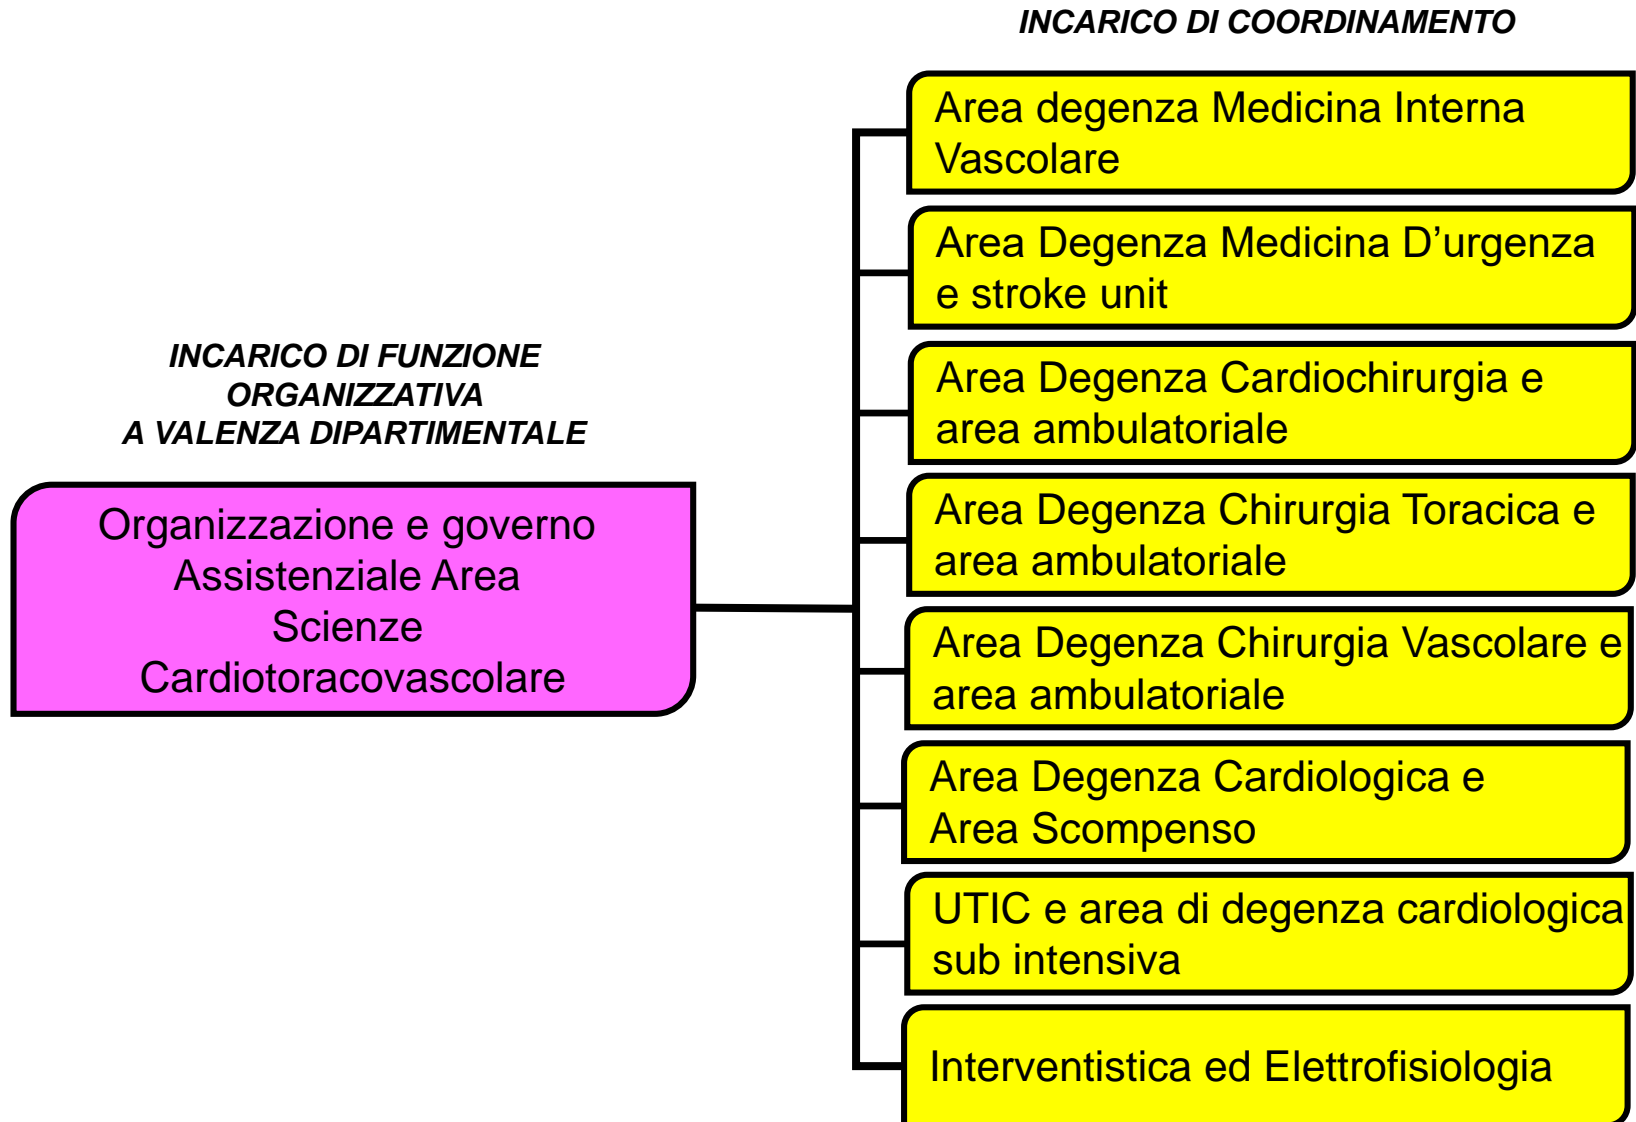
INCARICO DI FUNZIONE ORGANIZZATIVA A VALENZA DIPARTIMENTALE

Organizzazione e governo Assistenziale Area Scienze Cardiotoracovascolare

INCARICO DI COORDINAMENTO

Area degenza Medicina Interna Vascolare

Area Degenza Medicina D’urgenza e stroke unit

Area Degenza Cardiochirurgia e area ambulatoriale

Area Degenza Chirurgia Toracica e area ambulatoriale

Area Degenza Chirurgia Vascolare e area ambulatoriale

Area Degenza Cardiologica e Area Scompenso

UTIC e area di degenza cardiologica sub intensiva

Interventistica ed Elettrofisiologia